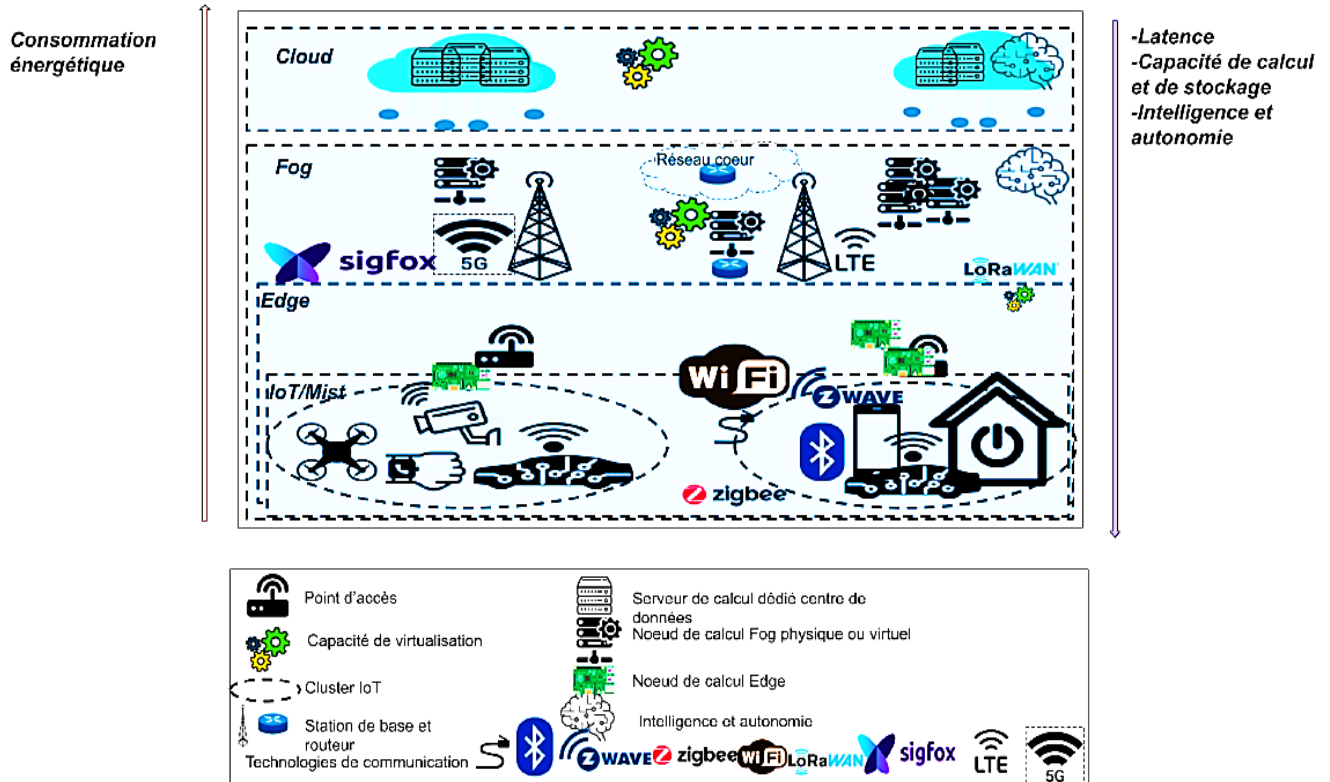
Consommation énergétique

Cloud

Fog

Réseau coeur

sigfox

5G

LTE

LoRaWAN

Edge

IoT/Mist

Wi Fi

ZWAVE

zigbee

-Latence
-Capacité de calcul et de stockage
-Intelligence et autonomie

Point d'accès

Capacité de virtualisation

Cluster IoT

Station de base et routeur

Technologies de communication

Serveur de calcul dédié centre de données

Noeud de calcul Fog physique ou virtuel

Noeud de calcul Edge

Intelligence et autonomie

ZWAVE zigbee Wi Fi LoRaWAN sigfox LTE 5G